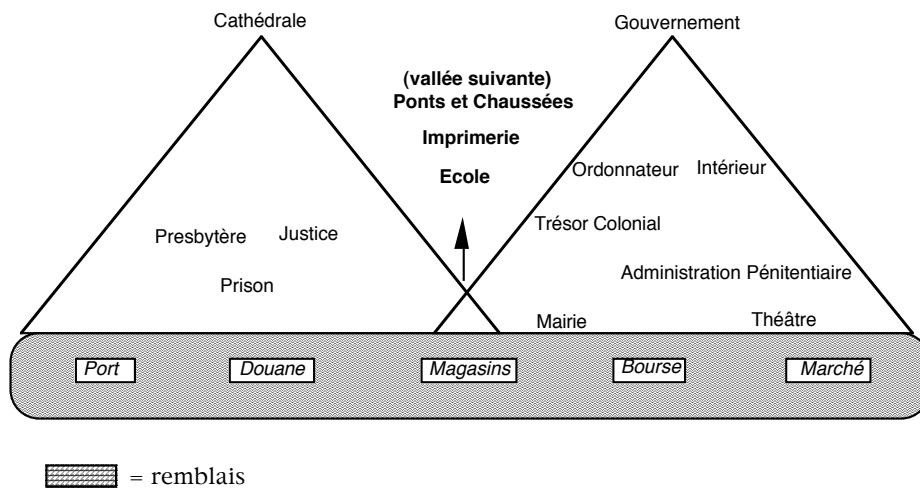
Cathédrale

Gouvernement

(vallée suivante)
Ponts et Chaussées

Imprimerie

Ecole

Ordonnateur

Intérieur

Trésor Colonial

Presbytère

Justice

Prison

Administration Pénitentiaire

Mairie

Théâtre

Port

Douane

Magasins

Bourse

Marché

= remblais